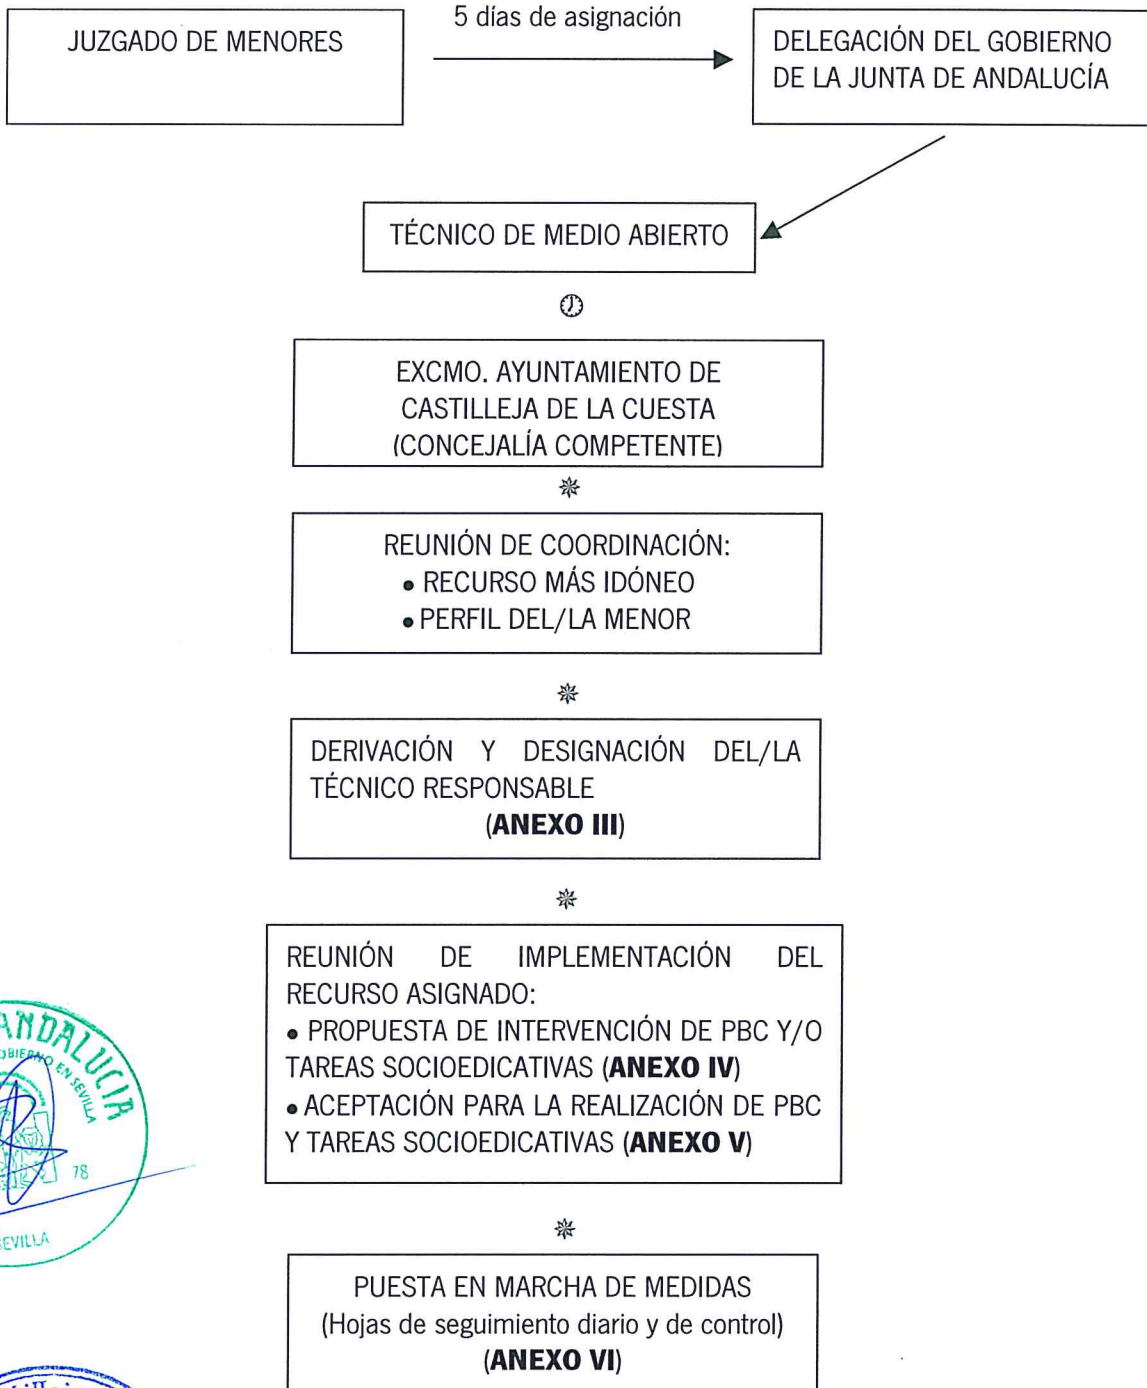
JUZGADO DE MENORES

5 días de asignación

DELEGACIÓN DEL GOBIERNO DE LA JUNTA DE ANDALUCÍA

TÉCNICO DE MEDIO ABIERTO

EXCMO. AYUNTAMIENTO DE CASTILLEJA DE LA CUESTA (CONCEJALÍA COMPETENTE)

REUNIÓN DE COORDINACIÓN:
• RECURSO MÁS IDÓNEO
• PERFIL DEL/LA MENOR

DERIVACIÓN Y DESIGNACIÓN DEL/LA TÉCNICO RESPONSABLE
(**ANEXO III**)

REUNIÓN DE IMPLEMENTACIÓN DEL RECURSO ASIGNADO:
• PROPUESTA DE INTERVENCIÓN DE PBC Y/O TAREAS SOCIOEDICATIVAS (**ANEXO IV**)
• ACEPTACIÓN PARA LA REALIZACIÓN DE PBC Y TAREAS SOCIOEDICATIVAS (**ANEXO V**)

ANDALUCIA
GOBIERNO EN SEVILLA
78
SEVILLA

PUESTA EN MARCHA DE MEDIDAS
(Hojas de seguimiento diario y de control)
(**ANEXO VI**)